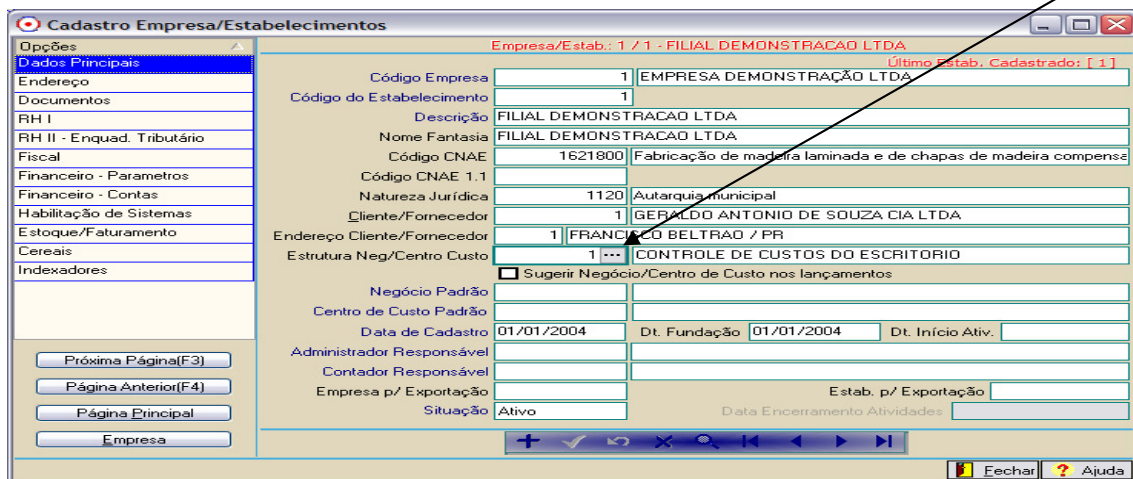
Cadastro Empresa/Estabelecimentos

Opções
Dados Principais
Endereço
Documentos
RH I
RH II - Enquad. Tributário
Fiscal
Financeiro - Parametros
Financeiro - Contas
Habilitação de Sistemas
Estoque/Faturamento
Cereais
Indexadores

Próxima Página(F3)
Página Anterior(F4)
Página Principal
Empresa

Empresa/Estab.: 1 / 1 - FILIAL DEMONSTRACAO LTDA
Último Estab. Cadastrado: [ 1 ]

Código Empresa 1 EMPRESA DEMONSTRAÇÃO LTDA
Código do Estabelecimento 1
Descrição FILIAL DEMONSTRACAO LTDA
Nome Fantasia FILIAL DEMONSTRACAO LTDA
Código CNAE 1621800 Fabricação de madeira laminada e de chapas de madeira compensa
Código CNAE 1.1
Natureza Jurídica 1120 Autarquia municipal
Cliente/Fornecedor 1 GERALDO ANTONIO DE SOUZA CIA LTDA
Endereço Cliente/Fornecedor 1 FRANCISCO BELTRAO / PR
Estrutura Neg/Centro Custo 1 ··· CONTROLE DE CUSTOS DO ESCRITORIO
Sugerir Negócio/Centro de Custo nos lançamentos
Negócio Padrão
Centro de Custo Padrão
Data de Cadastro 01/01/2004 Dt. Fundação 01/01/2004 Dt. Início Ativ.
Administrador Responsável
Contador Responsável
Empresa p/ Exportação
Estab. p/ Exportação
Situação Ativo
Data Encerramento Atividades

Fechar Ajuda